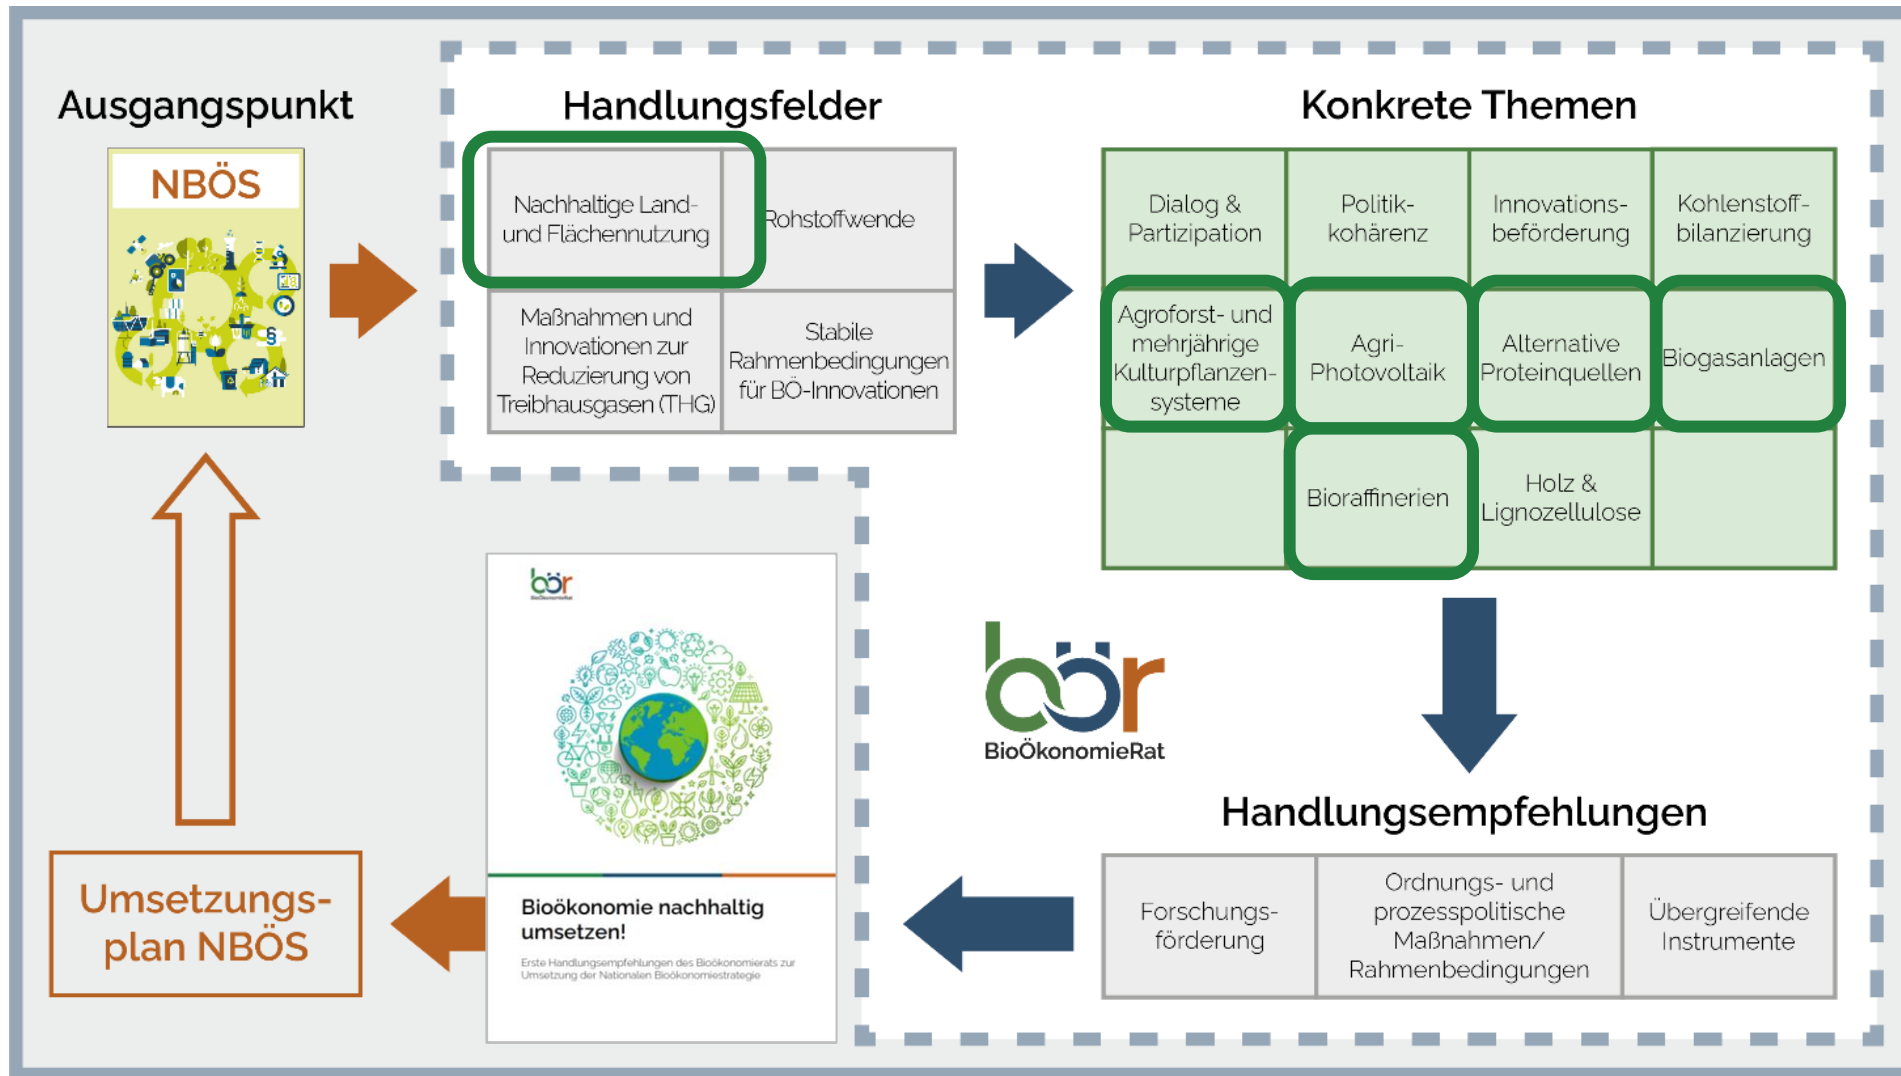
Ausgangspunkt

NBÖS

Handlungsfelder

| Nachhaltige Landund Flächennutzung | Rohstoffwende |
|---|---|
| Maßnahmen und Innovationen zur Reduzierung von Treibhausgasen (THG) | Stabile Rahmenbedingungen für BÖ-Innovationen |

Konkrete Themen

| Dialog & Partizipation | Politikkohärenz | Innovationsbeförderung | Kohlenstoffbilanzierung |
|---|---|---|---|
| Agroforst- und mehrjährige Kulturpflanzensysteme | Agri-Photovoltaik | Alternative Proteinquellen | Biogasanlagen |
| | Bioraffinerien | Holz & Lignozellulose | |

bör
BioÖkonomieRat

Handlungsempfehlungen

| Forschungsförderung | Ordnungs- und prozesspolitische Maßnahmen/ Rahmenbedingungen | Übergreifende Instrumente |
|---|---|---|

bör

Bioökonomie nachhaltig umsetzen!

Erste Handlungsempfehlungen des Bioökonomierats zur Umsetzung der Nationalen Bioökonomiestrategie

Umsetzungsplan NBÖS